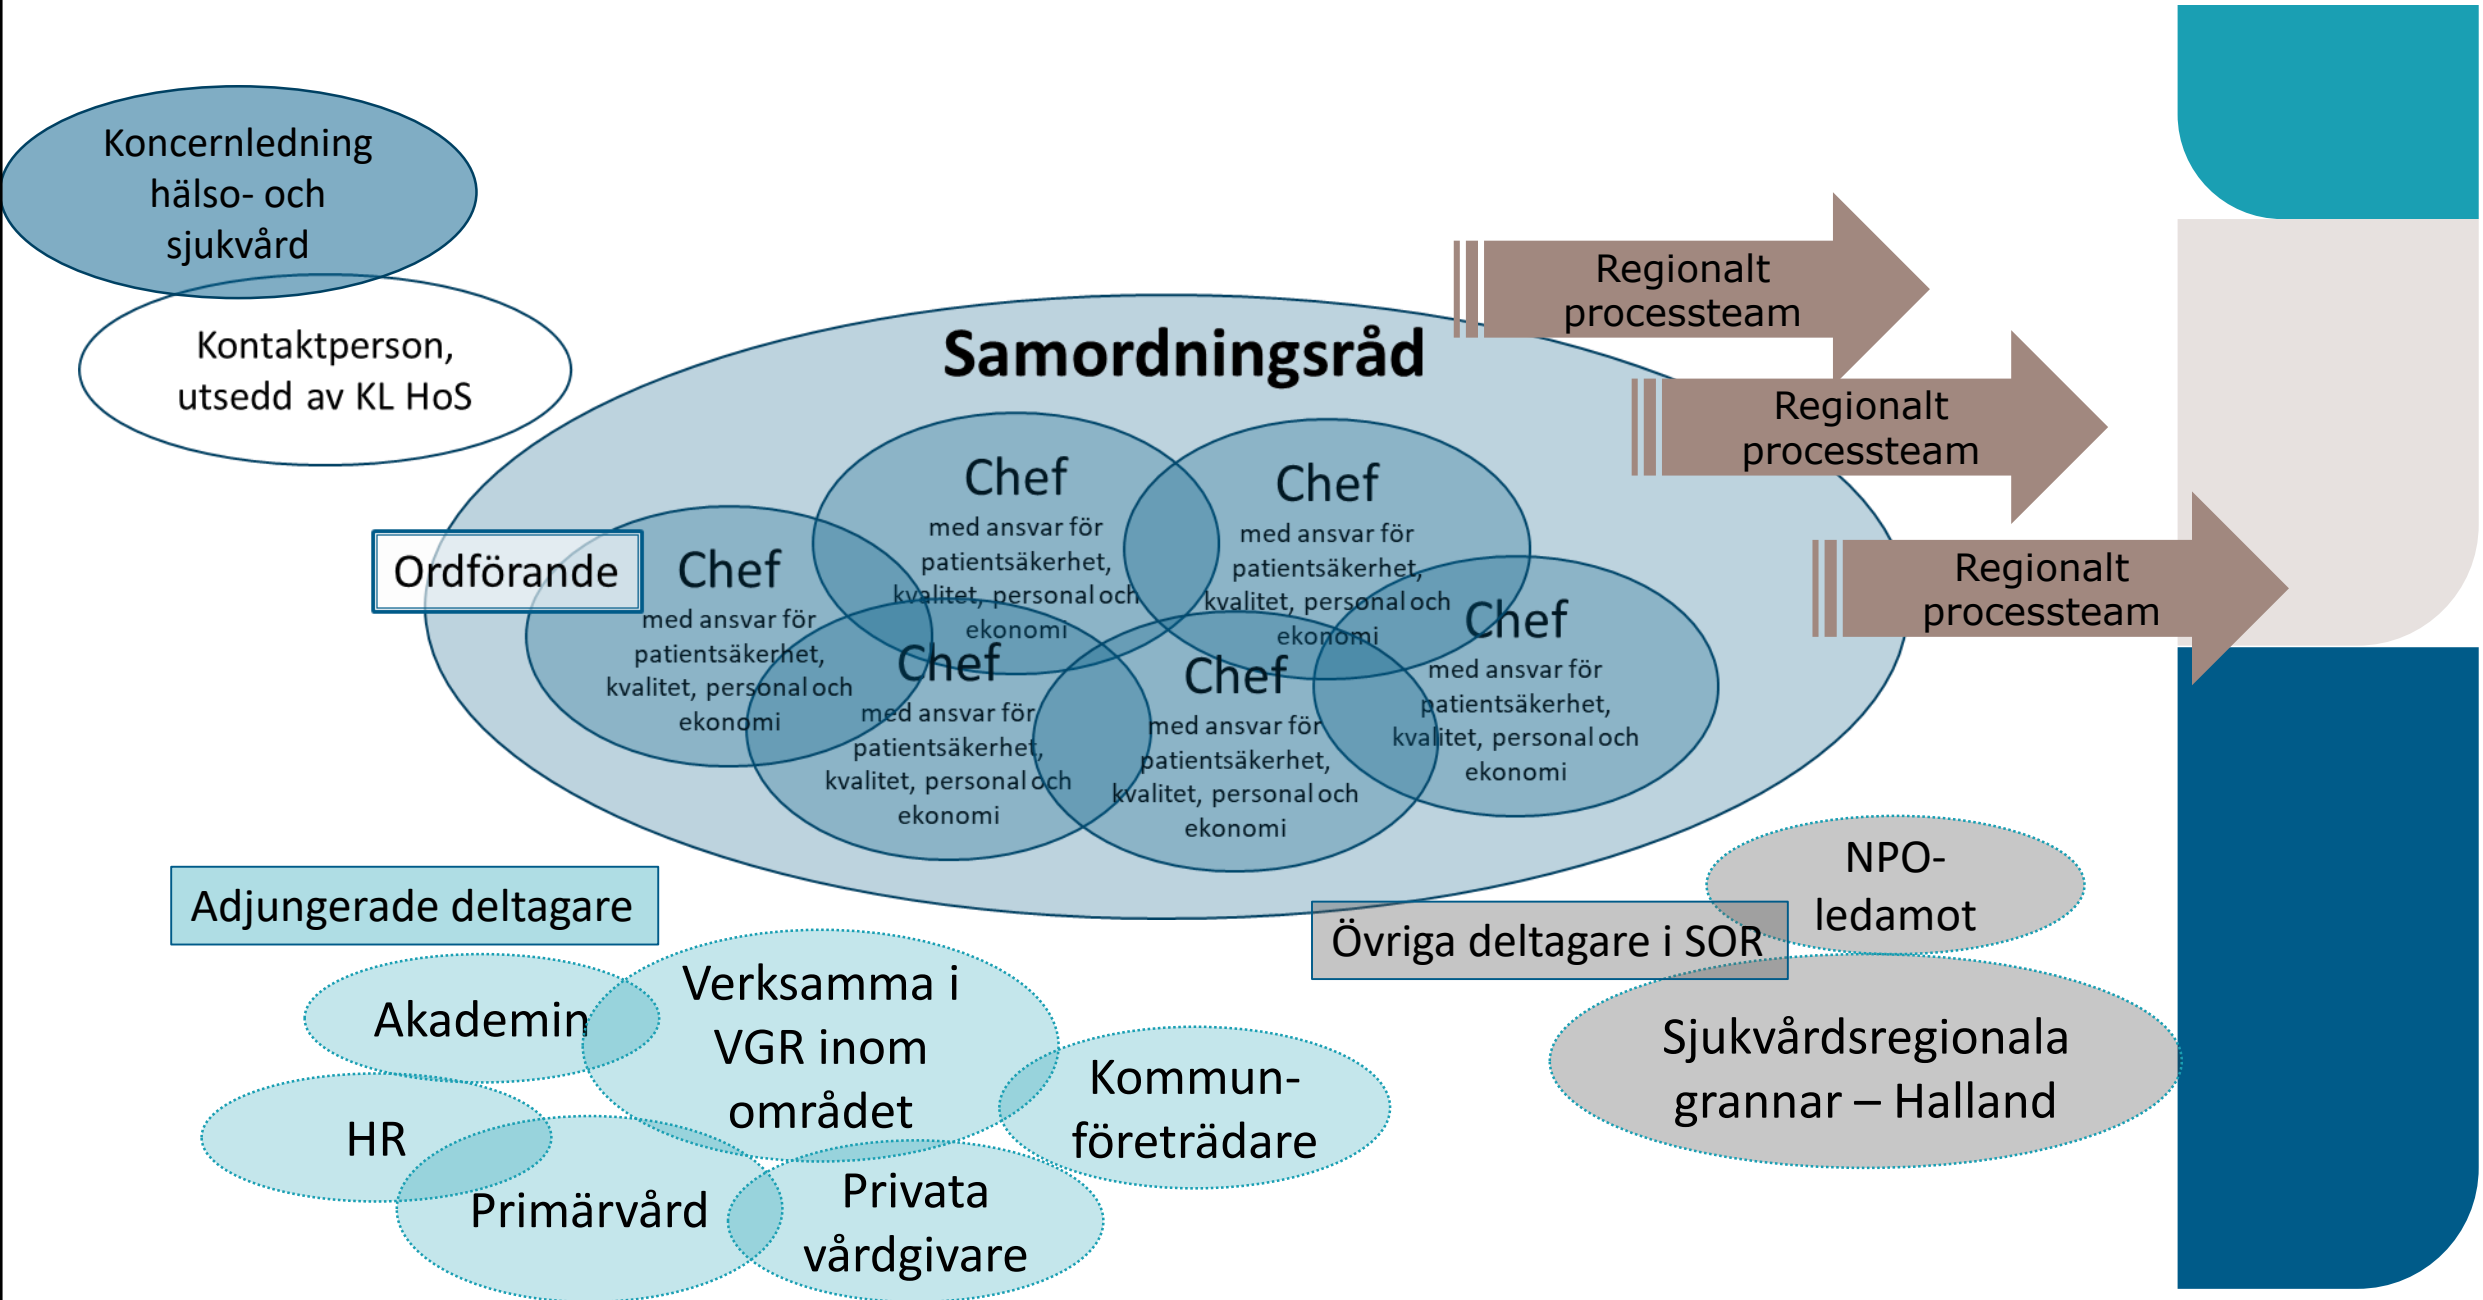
Koncernledning hälso- och sjukvård

Kontaktperson, utsedd av KL HoS

Regionalt processteam

Regionalt processteam

Regionalt processteam

Samordningsråd

Ordförande

Chef
med ansvar för patientsäkerhet, kvalitet, personal och ekonomi

Chef
med ansvar för patientsäkerhet, kvalitet, personal och ekonomi

Chef
med ansvar för patientsäkerhet, kvalitet, personal och ekonomi

Chef
med ansvar för patientsäkerhet, kvalitet, personal och ekonomi

Chef
med ansvar för patientsäkerhet, kvalitet, personal och ekonomi

Chef
med ansvar för patientsäkerhet, kvalitet, personal och ekonomi

Adjungerade deltagare

Akademin

Verksamma i VGR inom området

HR

Kommun-företrädare

Primärvård

Privata vårdgivare

NPO-ledamot

Övriga deltagare i SOR

Sjukvårdsregionala grannar – Halland